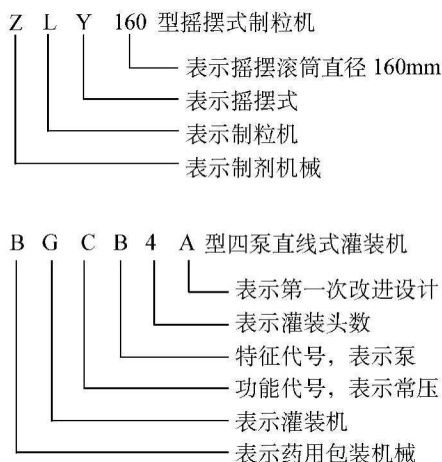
Z L Y 160 型摇摆式制粒机

表示摇摆滚筒直径 160mm
表示摇摆式
表示制粒机
表示制剂机械

B G C B 4 A 型四泵直线式灌装机

表示第一次改进设计
表示灌装头数
特征代号，表示泵
功能代号，表示常压
表示灌装机
表示药用包装机械